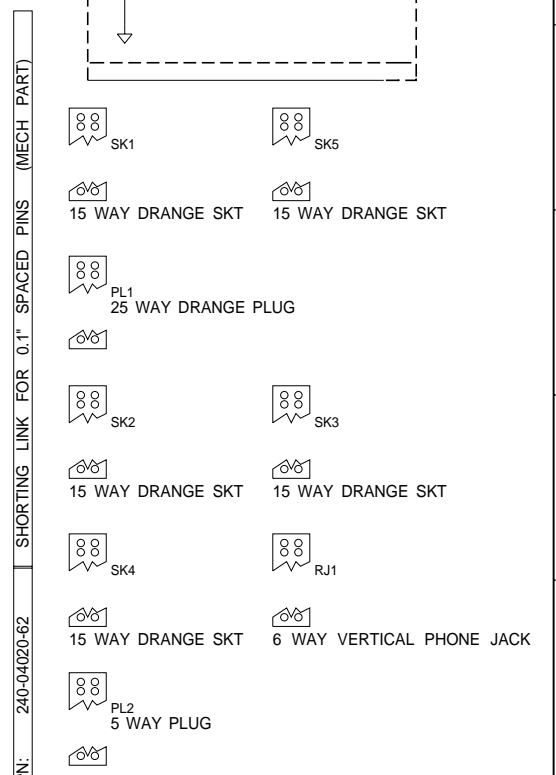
SHORTING LINK FOR 0.1" SPACED PINS (MECH PART)

240-04020-62

N:

SK1

SK5

15 WAY DRANGE SKT

15 WAY DRANGE SKT

PL1
25 WAY DRANGE PLUG

SK2

SK3

15 WAY DRANGE SKT

15 WAY DRANGE SKT

SK4

RJ1

15 WAY DRANGE SKT

6 WAY VERTICAL PHONE JACK

PL2
5 WAY PLUG